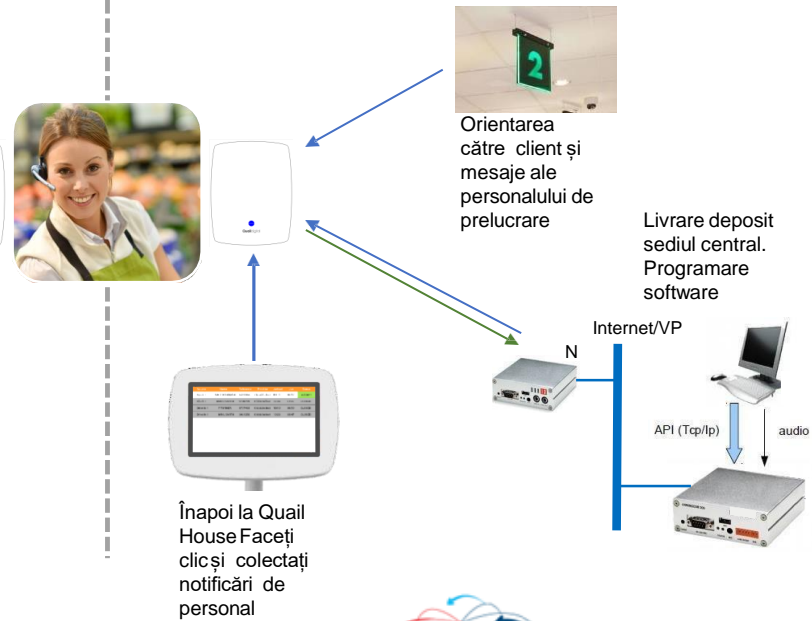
Orientarea către client și mesaje ale personalului de prelucrare

Livrare deposit sediul central. Programare software

Internet/VP
N

API (Tcp/Ip)

audio

Înapoi la Quail House Faceți clic și colectați notificări de personal